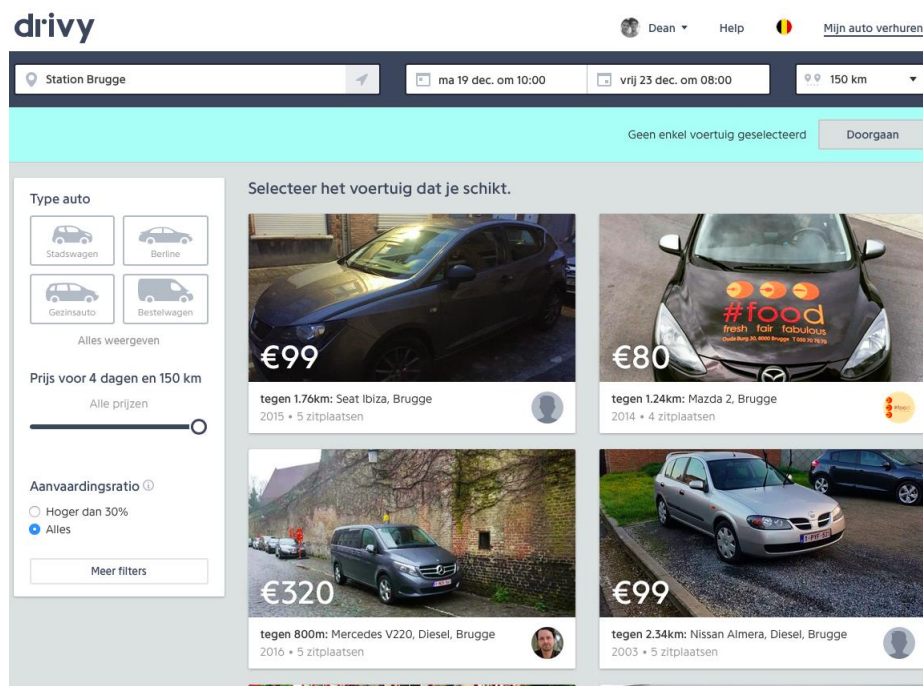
drivy

Dean ▾ Help Mijn auto verhuren

Station Brugge

ma 19 dec. om 10:00

vrij 23 dec. om 08:00

150 km

Geen enkel voertuig geselecteerd

Doorgaan

Type auto

Stadswagen

Berline

Gezinsauto

Bestelwagen

Alles weergeven

Prijs voor 4 dagen en 150 km

Alle prijzen

Aanvaardingsratio

Hoger dan 30%

Alles

Meer filters

Selecteer het voertuig dat je schikt.

€99

tegen 1.76km: Seat Ibiza, Brugge
2015 • 5 zitplaatsen

#food
fresh fair fabulous

€80

tegen 1.24km: Mazda 2, Brugge
2014 • 4 zitplaatsen

€320

tegen 800m: Mercedes V220, Diesel, Brugge
2016 • 5 zitplaatsen

€99

tegen 2.34km: Nissan Almera, Diesel, Brugge
2003 • 5 zitplaatsen